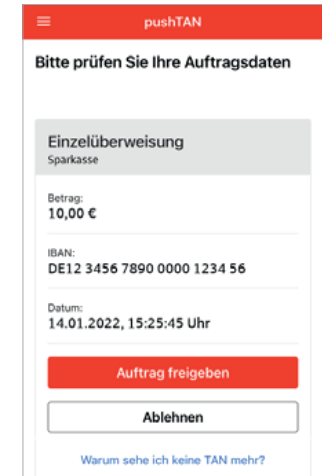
pushTAN

Bitte prüfen Sie Ihre Auftragsdaten

Einzelüberweisung
Sparkasse

Betrag:
10,00 €

IBAN:
DE12 3456 7890 0000 1234 56

Datum:
14.01.2022, 15:25:45 Uhr

Auftrag freigeben

Ablehnen

Warum sehe ich keine TAN mehr?